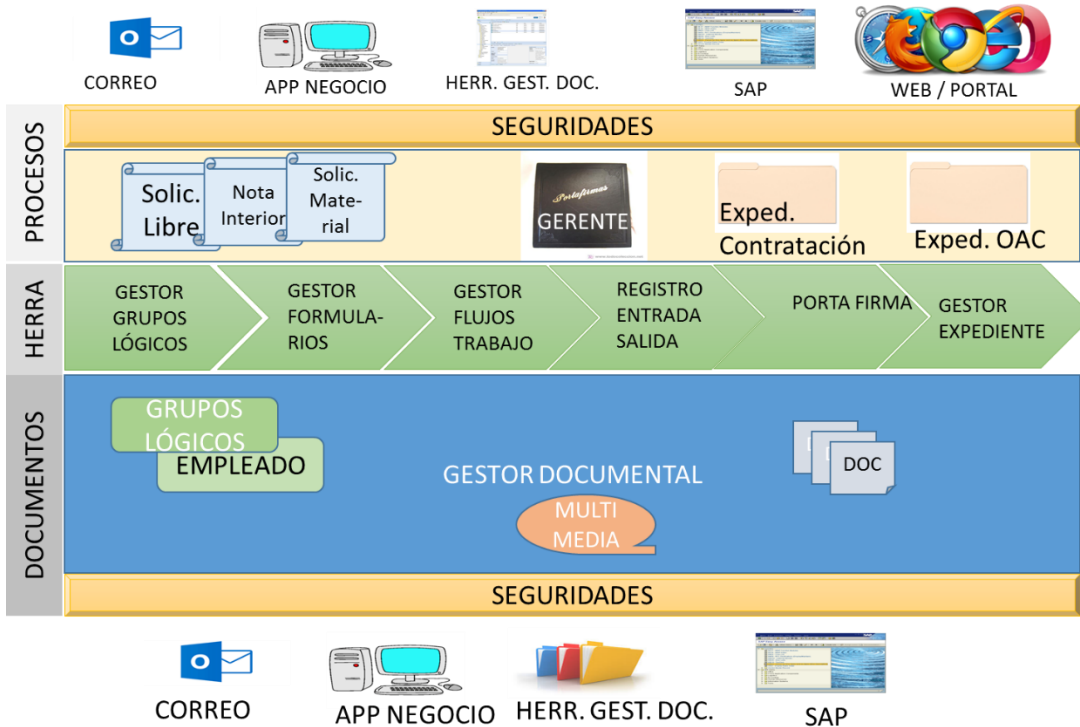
CORREO

APP NEGOCIO

HERR. GEST. DOC.

SAP

WEB / PORTAL

PROCESOS

SEGURIDADES

Solic. Libre

Nota Interior

Solic. Material

Portafirmas

GERENTE

Exped. Contratación

Exped. OAC

HERRA

GESTOR GRUPOS LÓGICOS

GESTOR FORMULARIOS

GESTOR FLUJOS TRABAJO

REGISTRO ENTRADA SALIDA

PORTA FIRMA

GESTOR EXPEDIENTE

DOCUMENTOS

GRUPOS LÓGICOS

EMPLEADO

GESTOR DOCUMENTAL

MULTI MEDIA

DOC

SEGURIDADES

CORREO

APP NEGOCIO

HERR. GEST. DOC.

SAP